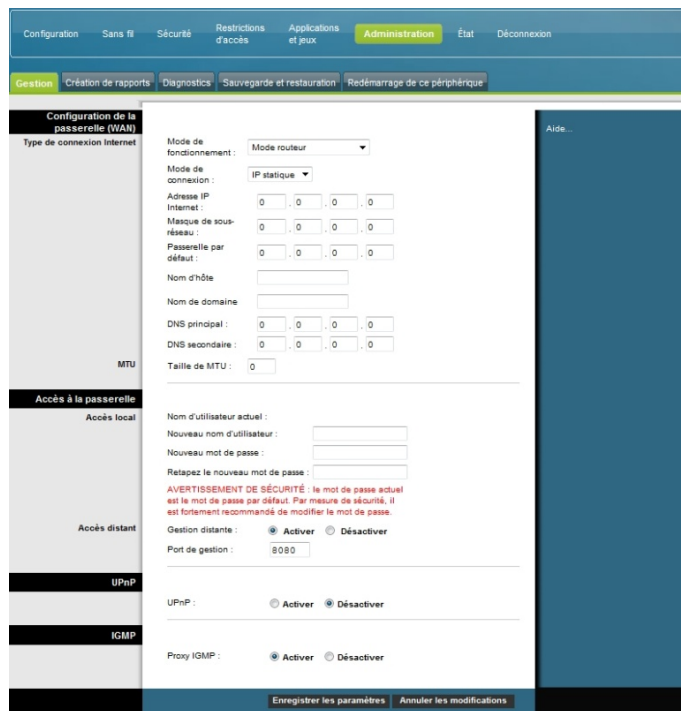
Configuration Sans fil Sécurité Restrictions d'accès Applications et jeux Administration État Déconnexion

Gestion Création de rapports Diagnostics Sauvegarde et restauration Redémarrage de ce périphérique

Configuration de la passerelle (WAN)

Aide...

Type de connexion Internet

Mode de fonctionnement : Mode routeur

Mode de connexion : IP statique

Adresse IP Internet : 0 . 0 . 0 . 0

Masque de sous-réseau : 0 . 0 . 0 . 0

Passerelle par défaut : 0 . 0 . 0 . 0

Nom d'hôte

Nom de domaine

DNS principal : 0 . 0 . 0 . 0

DNS secondaire : 0 . 0 . 0 . 0

MTU

Taille de MTU : 0

Accès à la passerelle

Accès local

Nom d'utilisateur actuel :

Nouveau nom d'utilisateur :

Nouveau mot de passe :

Retapez le nouveau mot de passe :

AVERTISSEMENT DE SÉCURITÉ : le mot de passe actuel est le mot de passe par défaut. Par mesure de sécurité, il est fortement recommandé de modifier le mot de passe.

Accès distant

Gestion distante : Activer Désactiver

Port de gestion : 8080

UPnP

UPnP : Activer Désactiver

IGMP

Proxy IGMP : Activer Désactiver

Enregistrer les paramètres Annuler les modifications